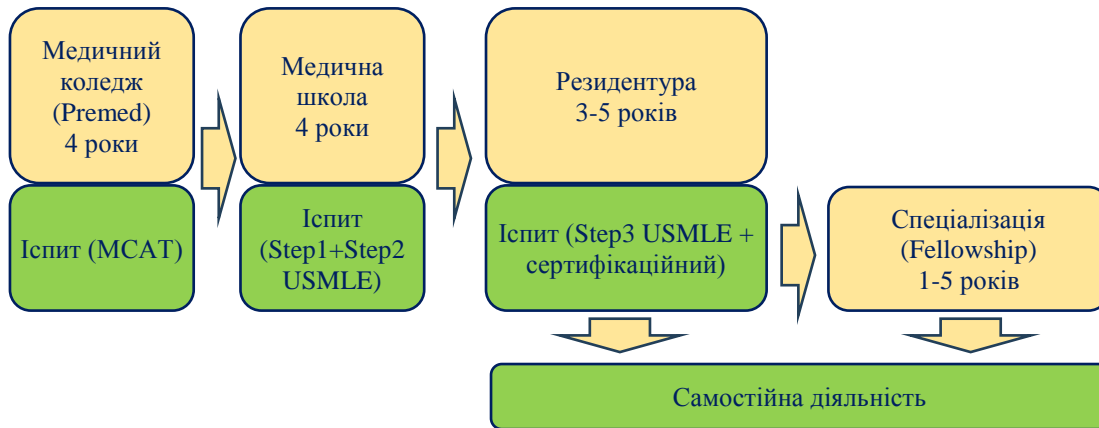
Медичний коледж (Premed) 4 роки

Іспит (MCAT)

Медична школа 4 роки

Іспит (Step1+Step2 USMLE)

Резидентура 3-5 років

Іспит (Step3 USMLE + сертифікаційний)

Спеціалізація (Fellowship) 1-5 років

Самостійна діяльність